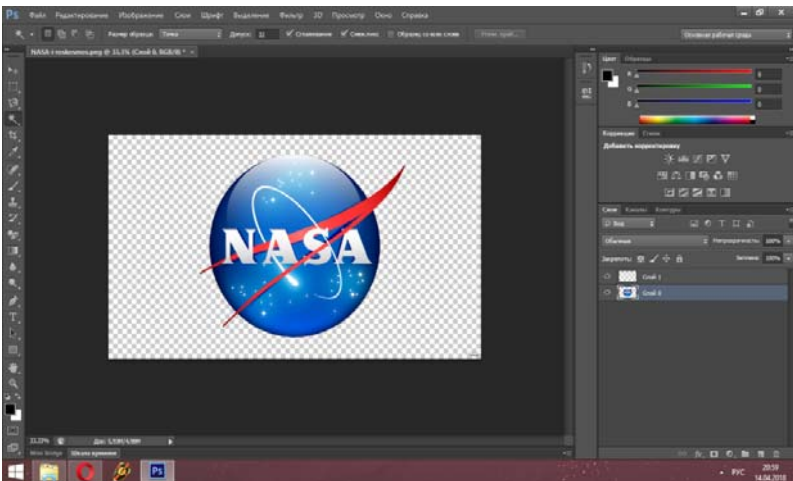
Ps Файл Редактирование Изображение Слои Шрифт Выделение Фильтр 3D Просмотр Окно Справка

Размер образца: Точка Допуск: 32 Сглаживание Смежн. пикс. Образец со всех слоев Уточн. край...

Основная рабочая среда

NASA-i-rosksmos.png @ 33,3% (Слой 0, RGB/8) *

NASA

Цвет Образцы

R 0
G 0
B 0

Коррекция Стили

Добавить корректировку

Слои Каналы Контуры

Вид

Обычные Непрозрачность: 100%

Закрепить: Заливка: 100%

Слой 1

Слой 0

33,33% Док: 1,93M/4,98M

Mini Bridge Шкала времени

РУС 20:59 14.04.2018